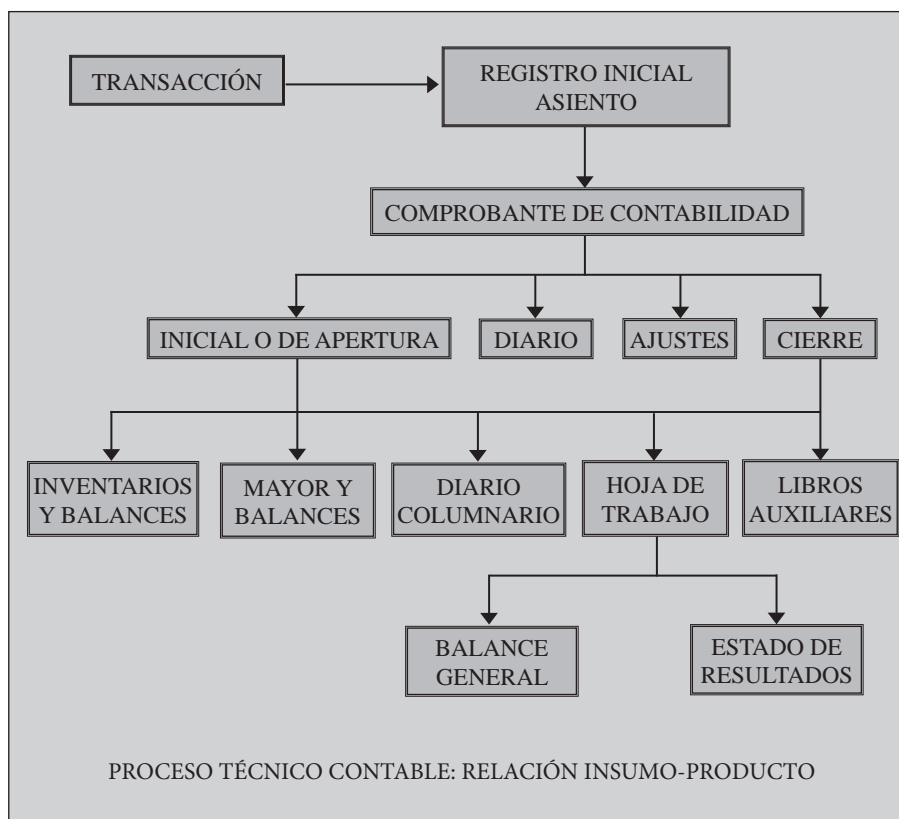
TRANSACCIÓN

REGISTRO INICIAL ASIENTO

COMPROBANTE DE CONTABILIDAD

INICIAL O DE APERTURA

DIARIO

AJUSTES

CIERRE

INVENTARIOS Y BALANCES

MAYOR Y BALANCES

DIARIO COLUMNARIO

HOJA DE TRABAJO

LIBROS AUXILIARES

BALANCE GENERAL

ESTADO DE RESULTADOS

PROCESO TÉCNICO CONTABLE: RELACIÓN INSUMO-PRODUCTO